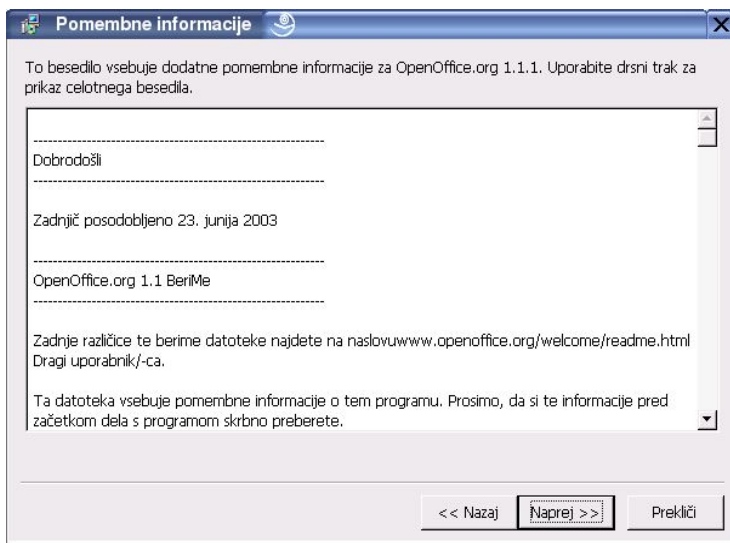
Pomembne informacije

To besedilo vsebuje dodatne pomembne informacije za OpenOffice.org 1.1.1. Uporabite drsni trak za prikaz celotnega besedila.

------------------------------------------------------------
Dobrodošli
------------------------------------------------------------

Zadnjič posodobljeno 23. junija 2003

------------------------------------------------------------
OpenOffice.org 1.1 BeriMe
------------------------------------------------------------

Zadnje različice te berime datoteke najdete na naslovuwww.openoffice.org/welcome/readme.html
Dragi uporabnik/-ca.

Ta datoteka vsebuje pomembne informacije o tem programu. Prosimo, da si te informacije pred začetkom dela s programom skrbno preberete.

<< Nazaj | Naprej >> | Prekliči